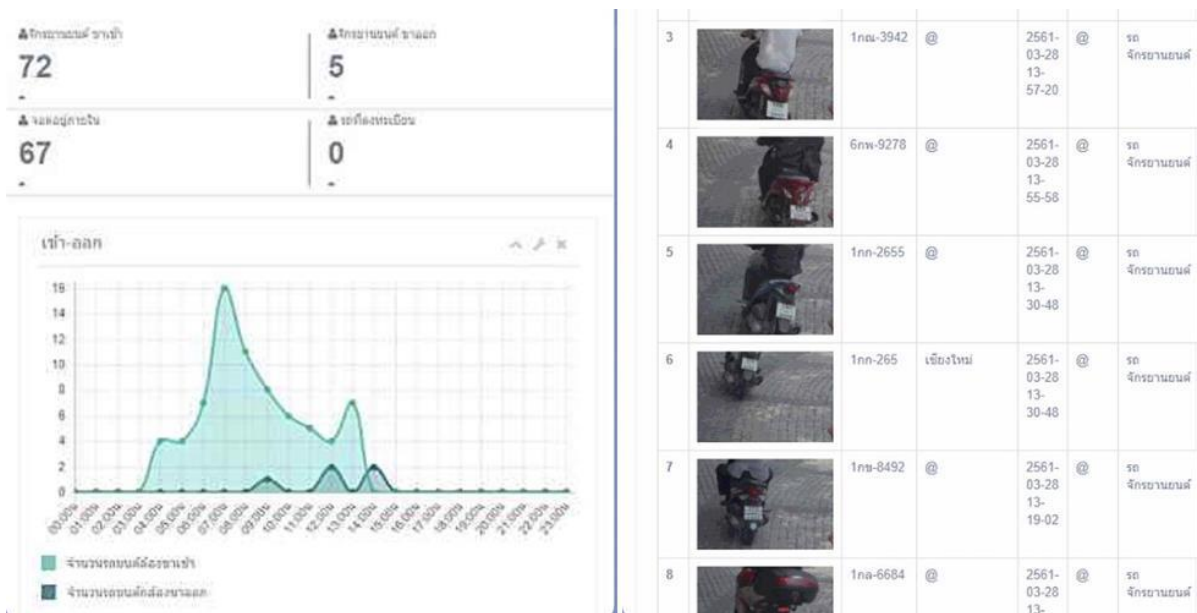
จักรยานยนต์ ขาเข้า
72
-

จักรยานยนต์ ขาออก
5
-

จอดอยู่ภายใน
67
-

รถที่ลงทะเบียน
0
-

เข้า-ออก

16
14
12
10
8
6
4
2
0

00:00น 01:00น 02:00น 03:00น 04:00น 05:00น 06:00น 07:00น 08:00น 09:00น 10:00น 11:00น 12:00น 13:00น 14:00น 15:00น 16:00น 17:00น 18:00น 19:00น 20:00น 21:00น 22:00น 23:00น

จำนวนรถยนต์ต้องขาเข้า
จำนวนรถยนต์ต้องขาออก

| 3 | | 1กฌ-3942 | @ | 2561-03-28 13-57-20 | @ | รถ จักรยานยนต์ |
|---|---|---|---|---|---|---|
| 4 | | 6กพ-9278 | @ | 2561-03-28 13-55-58 | @ | รถ จักรยานยนต์ |
| 5 | | 1กก-2655 | @ | 2561-03-28 13-30-48 | @ | รถ จักรยานยนต์ |
| 6 | | 1กก-265 | เชียงใหม่ | 2561-03-28 13-30-48 | @ | รถ จักรยานยนต์ |
| 7 | | 1กข-8492 | @ | 2561-03-28 13-19-02 | @ | รถ จักรยานยนต์ |
| 8 | | 1กด-6684 | @ | 2561-03-28 13- | @ | รถ จักรยานยนต์ |